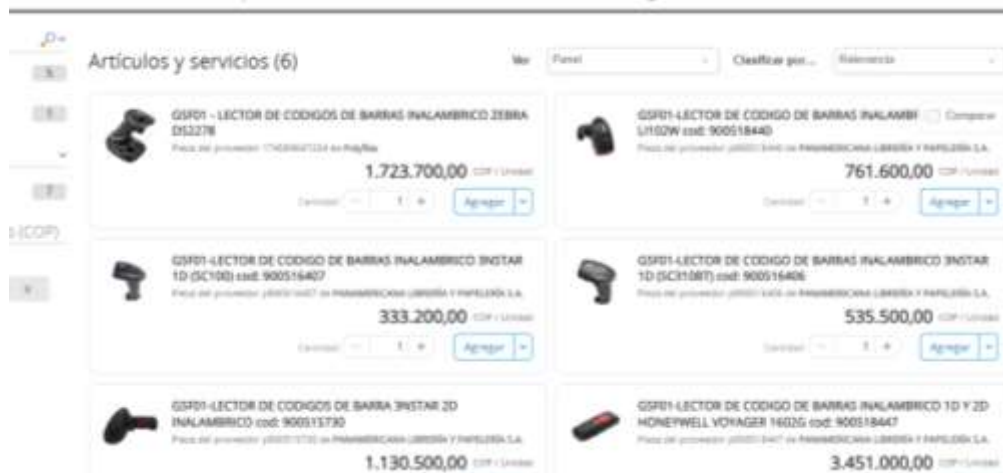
Artículos y servicios (6)

Ver Panel

Clasificar por... Relevancia

GSF01 - LECTOR DE CODIGOS DE BARRAS INALAMBRICO ZEBRA DS2278
Pieza del proveedor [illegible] de Polyfilm
1.723.700,00 COP / Unidad
Cantidad 1
Agregar

GSF01-LECTOR DE CODIGO DE BARRAS INALAMBI LI102W cod: 900518440
Comparar
Pieza del proveedor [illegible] de PANAMERICANA LIBRERÍA Y PAPELERÍA S.A.
761.600,00 COP / Unidad
Cantidad 1
Agregar

GSF01-LECTOR DE CODIGO DE BARRAS INALAMBRICO 3NSTAR 1D (SC100) cod: 900516407
Pieza del proveedor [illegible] de PANAMERICANA LIBRERÍA Y PAPELERÍA S.A.
333.200,00 COP / Unidad
Cantidad 1
Agregar

GSF01-LECTOR DE CODIGO DE BARRAS INALAMBRICO 3NSTAR 1D (SC310BT) cod: 900516406
Pieza del proveedor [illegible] de PANAMERICANA LIBRERÍA Y PAPELERÍA S.A.
535.500,00 COP / Unidad
Cantidad 1
Agregar

GSF01-LECTOR DE CODIGOS DE BARRA 3NSTAR 2D INALAMBRICO cod: 900515730
Pieza del proveedor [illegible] de PANAMERICANA LIBRERÍA Y PAPELERÍA S.A.
1.130.500,00 COP / Unidad

GSF01-LECTOR DE CODIGO DE BARRAS INALAMBRICO 1D Y 2D HONEYWELL VOYAGER 1602G cod: 900518447
Pieza del proveedor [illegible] de PANAMERICANA LIBRERÍA Y PAPELERÍA S.A.
3.451.000,00 COP / Unidad

(COP)